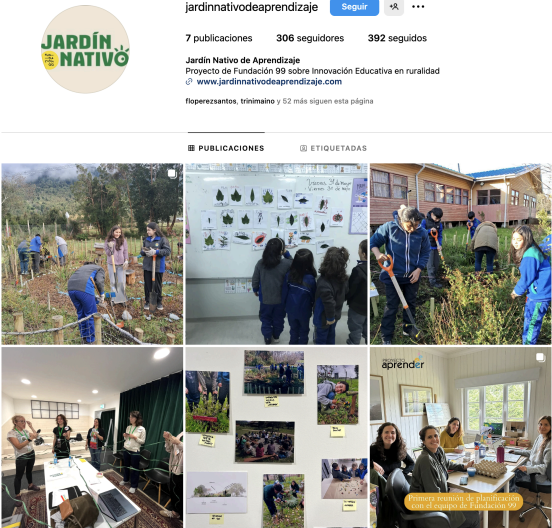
JARDÍN NATIVO

jardinnativodeaprendizaje Seguir

7 publicaciones 306 seguidores 392 seguidos

Jardín Nativo de Aprendizaje
Proyecto de Fundación 99 sobre Innovación Educativa en ruralidad
www.jardinnativodeaprendizaje.com

floperezsantos, trinimaino y 52 más siguen esta página

PUBLICACIONES ETIQUETADAS

aprender

Primera reunión de planificación con el equipo de Fundación 99